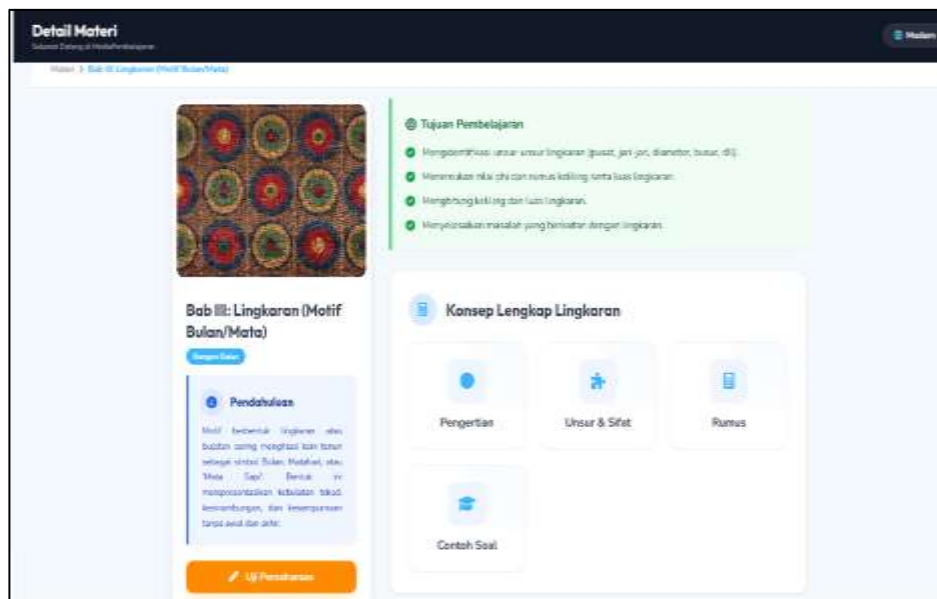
Detail Materi

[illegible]

Materi > Bab III: Lingkaran (Motif Bulan/Mata)

Tujuan Pembelajaran

Mengidentifikasi unsur-unsur lingkaran (pusat, jari-jari, diameter, busur, dll).

Menentukan nilai phi dan rumus keliling serta luas lingkaran.

Menghitung keliling dan luas lingkaran.

Menyelesaikan masalah yang berkaitan dengan lingkaran.

Bab III: Lingkaran (Motif Bulan/Mata)

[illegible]

Pendahuluan

Motif berbentuk lingkaran atau bulatan sering menghiasi kain tenun sebagai simbol 'Bulan', Matahari, atau 'Mata Sapi'. Bentuk ini merepresentasikan kebulatan tekad, kesinambungan, dan kesempurnaan tanpa awal dan akhir.

Uji Pemahaman

Konsep Lengkap Lingkaran

Pengertian

Unsur & Sifat

Rumus

Contoh Soal

Materi